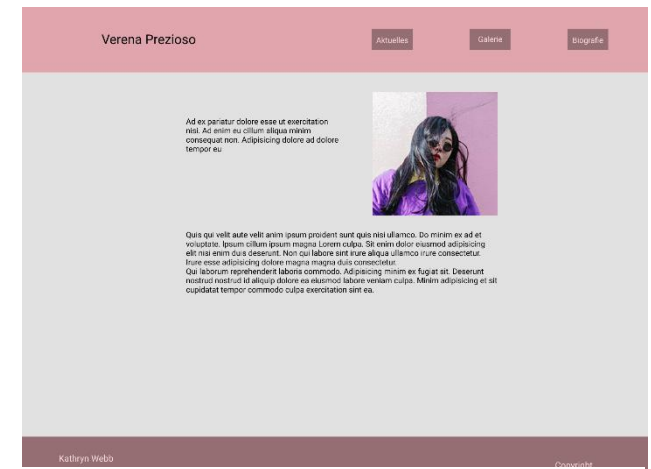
Verena Prezioso

Aktuelles

Galerie

Biografie

Ad ex pariatur dolore esse ut exercitation nisi. Ad enim eu cillum aliqua minim consequat non. Adipisicing dolore ad dolore tempor eu

Quis qui velit aute velit anim ipsum proident sunt quis nisi ullamco. Do minim ex ad et voluptate. Ipsum cillum ipsum magna Lorem culpa. Sit enim dolor eiusmod adipisicing elit nisi enim duis deserunt. Non qui labore sint irure aliqua ullamco irure consectetur. Irure esse adipisicing dolore magna magna duis consectetur.
Qui laborum reprehenderit laboris commodo. Adipisicing minim ex fugiat sit. Deserunt nostrud nostrud id aliquip dolore ea eiusmod labore veniam culpa. Minim adipisicing et sit cupidatat tempor commodo culpa exercitation sint ea.

Kathryn Webb

Copyright